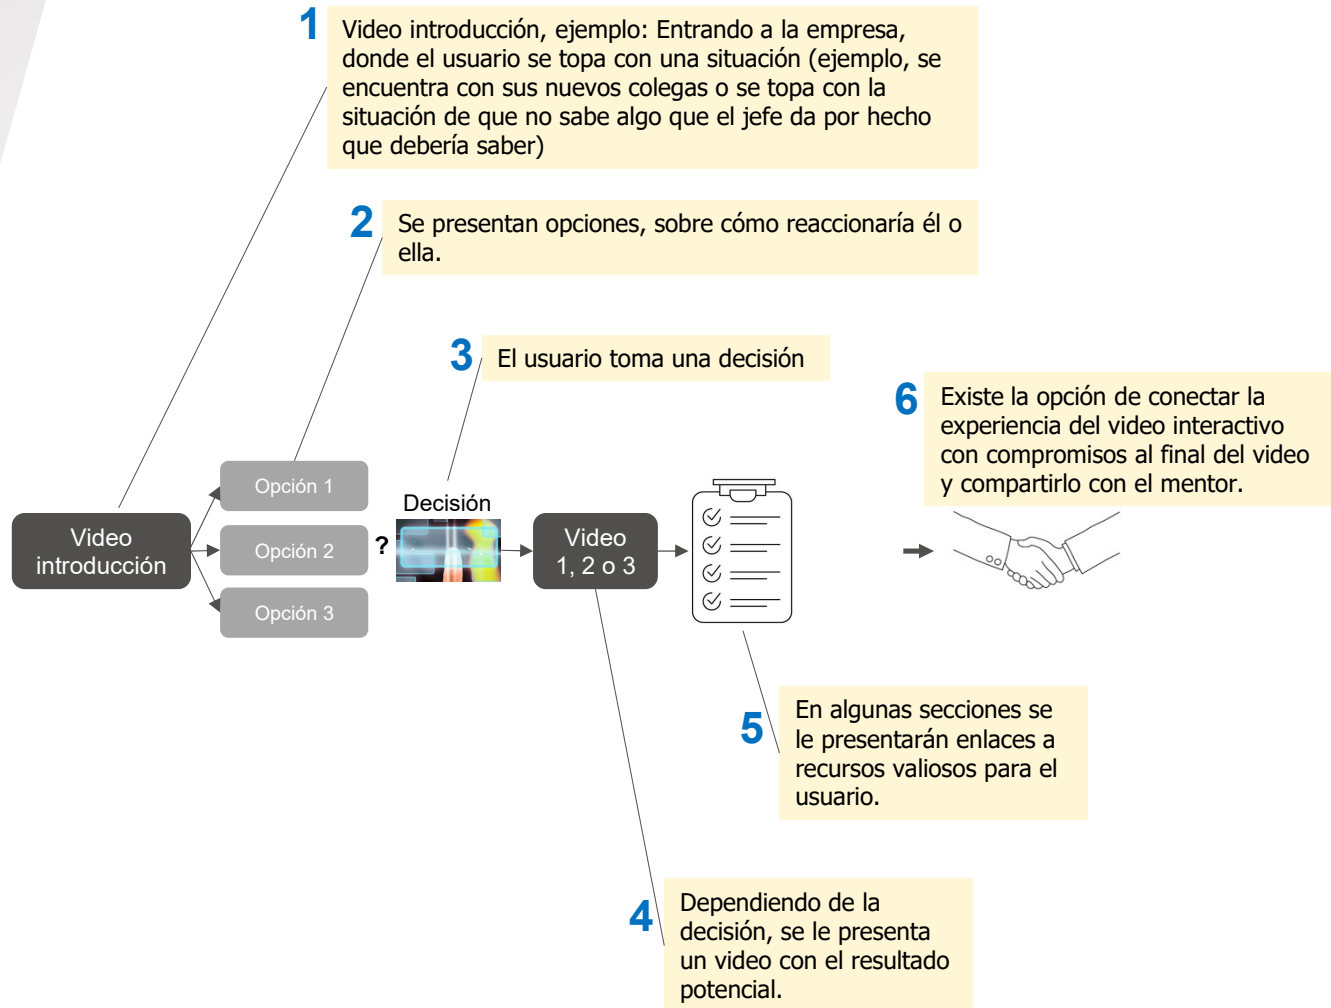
1 Video introducción, ejemplo: Entrando a la empresa, donde el usuario se topa con una situación (ejemplo, se encuentra con sus nuevos colegas o se topa con la situación de que no sabe algo que el jefe da por hecho que debería saber)

2 Se presentan opciones, sobre cómo reaccionaría él o ella.

3 El usuario toma una decisión

6 Existe la opción de conectar la experiencia del video interactivo con compromisos al final del video y compartirlo con el mentor.

Video introducción

Opción 1

Opción 2

Opción 3

?

Decisión

Video 1, 2 o 3

5 En algunas secciones se le presentarán enlaces a recursos valiosos para el usuario.

4 Dependiendo de la decisión, se le presenta un video con el resultado potencial.